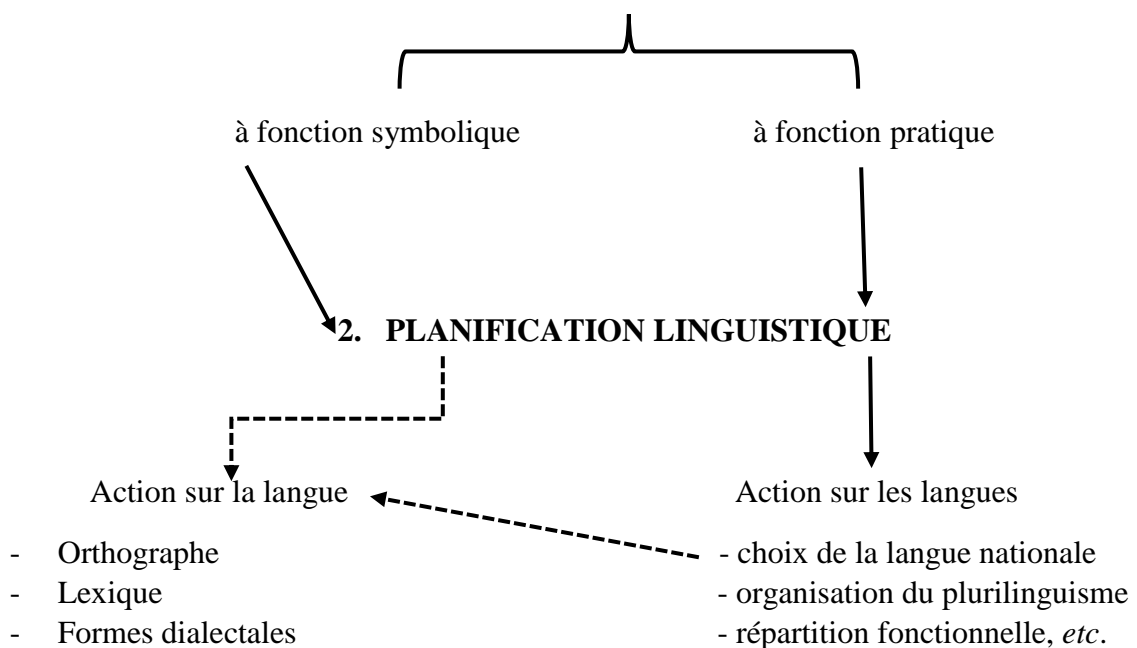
à fonction symbolique

à fonction pratique

**2. PLANIFICATION LINGUISTIQUE**

Action sur la langue

- Orthographe
- Lexique
- Formes dialectales

Action sur les langues

- choix de la langue nationale
- organisation du plurilinguisme
- répartition fonctionnelle, *etc*.